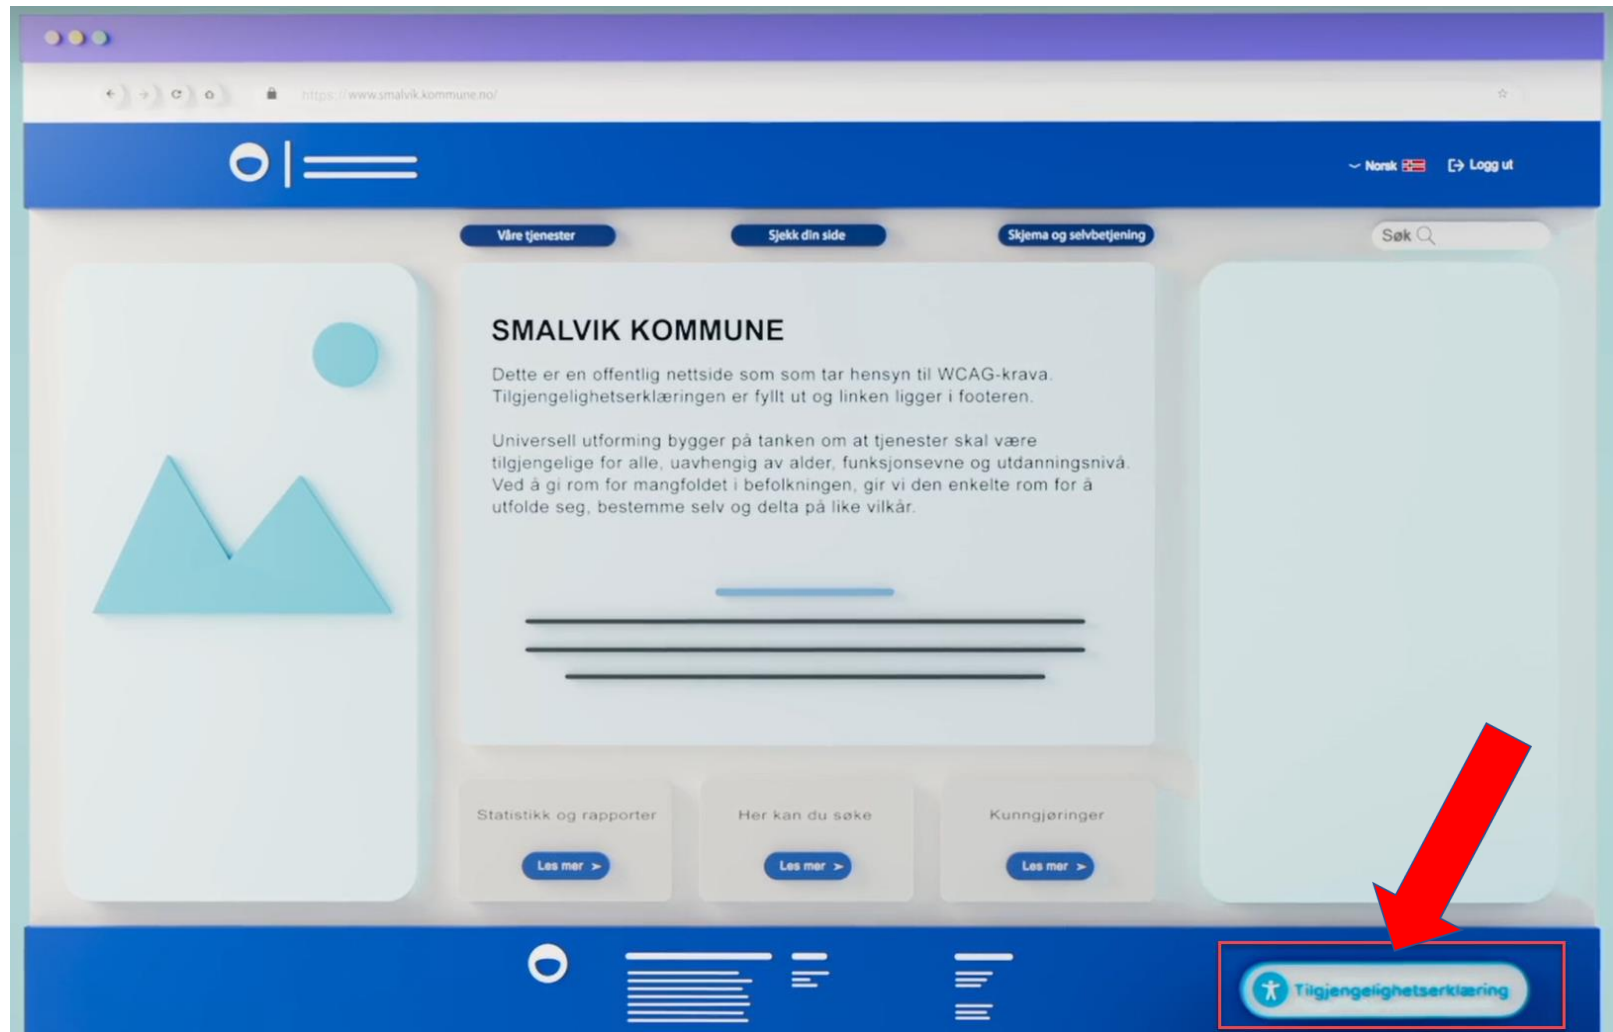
https://www.smalvik.kommune.no/

Norsk
Logg ut

Våre tjenester
Sjekk din side
Skjema og selvbetjening
Søk

SMALVIK KOMMUNE

Dette er en offentlig nettside som som tar hensyn til WCAG-krava. Tilgjengelighetserklæringen er fyllt ut og linken ligger i footeren.

Universell utforming bygger på tanken om at tjenester skal være tilgjengelige for alle, uavhengig av alder, funksjonsevne og utdanningsnivå. Ved å gi rom for mangfoldet i befolkningen, gir vi den enkelte rom for å utfolde seg, bestemme selv og delta på like vilkår.

Statistikk og rapporter
Les mer >

Her kan du søke
Les mer >

Kunngjøringer
Les mer >

Tilgjengelighetserklæring